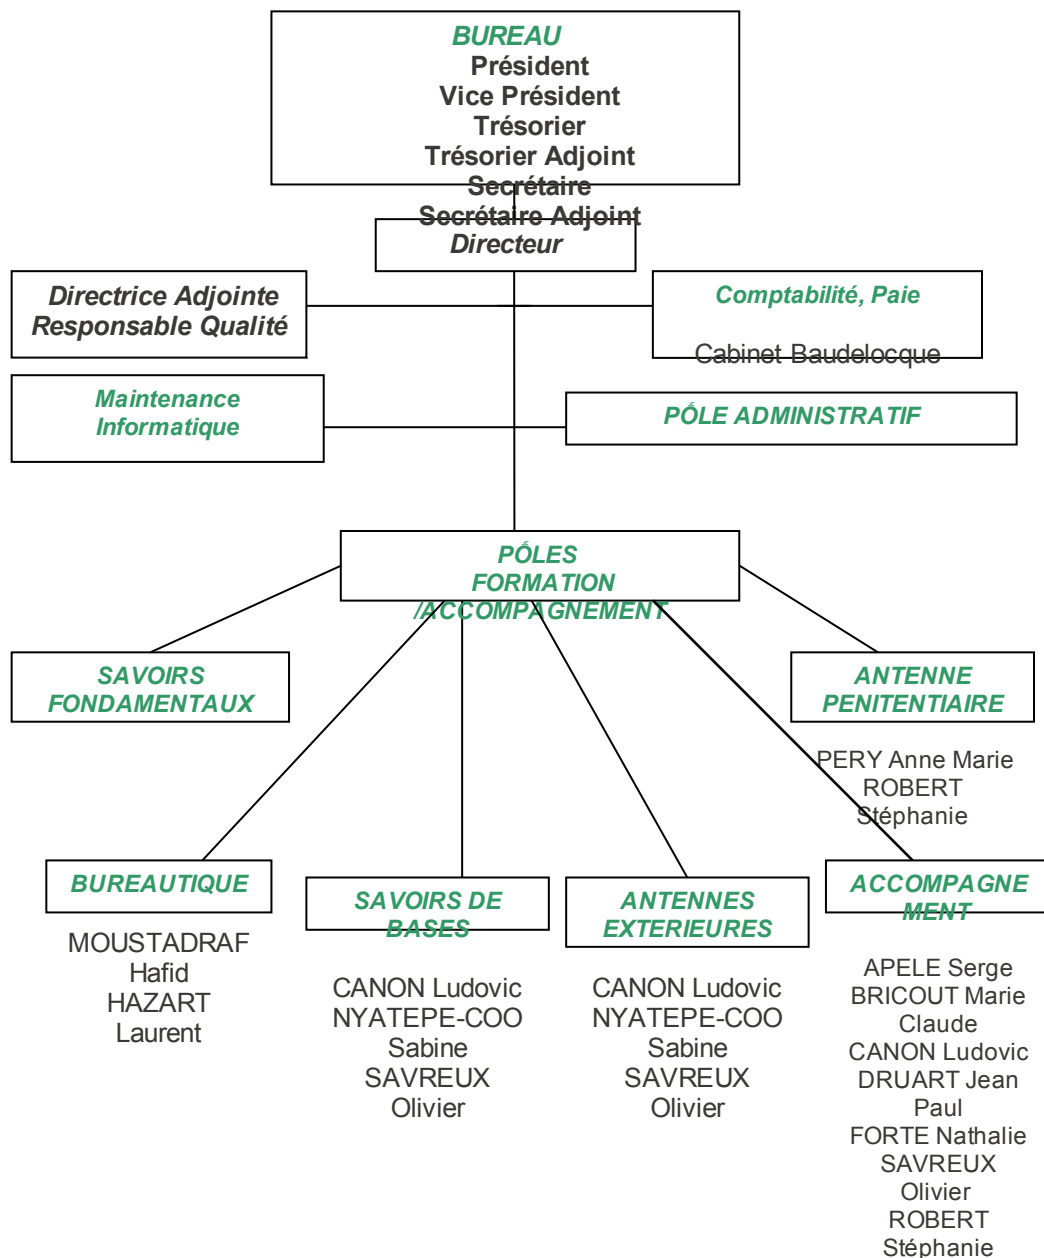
BUREAU
Président
Vice Président
Trésorier
Trésorier Adjoint
Secrétaire
Secrétaire Adjoint

Directeur

Directrice Adjointe
Responsable Qualité

Comptabilité, Paie

Cabinet Baudelocque

Maintenance
Informatique

PǾLE ADMINISTRATIF

PǾLES
FORMATION
/ACCOMPAGNEMENT

SAVOIRS
FONDAMENTAUX

ANTENNE
PENITENTIAIRE

PERY Anne Marie
ROBERT
Stéphanie

BUREAUTIQUE

MOUSTADRAF
Hafid
HAZART
Laurent

SAVOIRS DE
BASES

CANON Ludovic
NYATEPE-COO
Sabine
SAVREUX
Olivier

ANTENNES
EXTERIEURES

CANON Ludovic
NYATEPE-COO
Sabine
SAVREUX
Olivier

ACCOMPAGNEMENT

APELE Serge
BRICOUT Marie
Claude
CANON Ludovic
DRUART Jean
Paul
FORTE Nathalie
SAVREUX
Olivier
ROBERT
Stéphanie